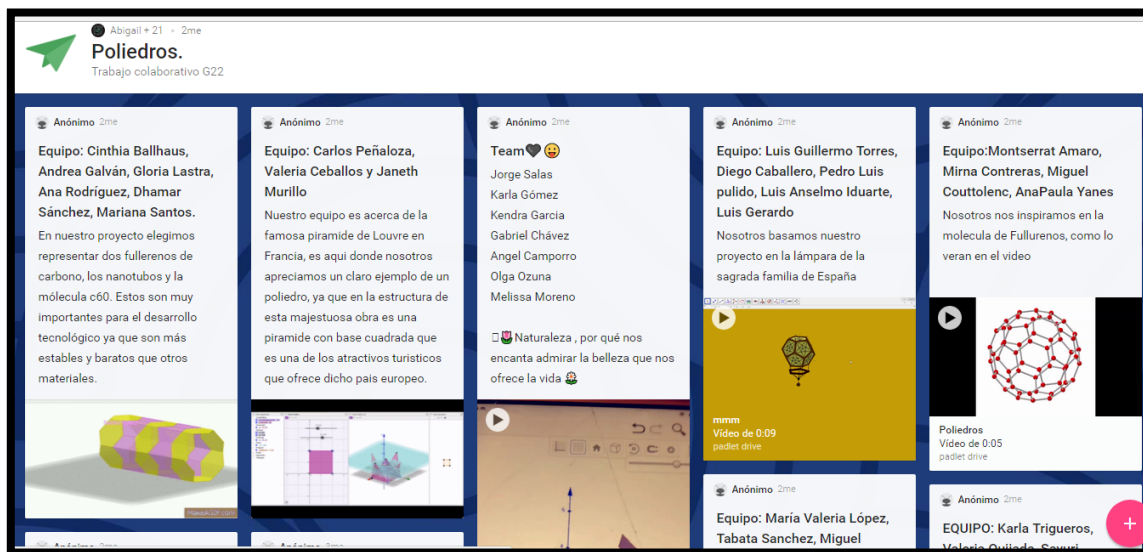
Abigail + 21 • 2me

Poliedros.

Trabajo colaborativo G22

Anónimo 2me

Equipo: Cinthia Ballhaus, Andrea Galván, Gloria Lastra, Ana Rodríguez, Dhamar Sánchez, Mariana Santos.

En nuestro proyecto elegimos representar dos fullerenos de carbono, los nanotubos y la mólecula c60. Estos son muy importantes para el desarrollo tecnológico ya que son más estables y baratos que otros materiales.

Anónimo 2me

Equipo: Carlos Peñaloza, Valeria Ceballos y Janeth Murillo

Nuestro equipo es acerca de la famosa piramide de Louvre en Francia, es aqui donde nosotros apreciamos un claro ejemplo de un poliedro, ya que en la estructura de esta majestuosa obra es una piramide con base cuadrada que es una de los atractivos turisticos que ofrece dicho pais europeo.

Anónimo 2me

Team🖤😛

Jorge Salas
Karla Gómez
Kendra Garcia
Gabriel Chávez
Angel Camporro
Olga Ozuna
Melissa Moreno

🌷 Naturaleza , por qué nos encanta admirar la belleza que nos ofrece la vida 🌼

Anónimo 2me

Equipo: Luis Guillermo Torres, Diego Caballero, Pedro Luis pulido, Luis Anselmo Iduarte, Luis Gerardo

Nosotros basamos nuestro proyecto en la lámpara de la sagrada familia de España

mmm
Vídeo de 0:09
padlet drive

Anónimo 2me

Equipo: María Valeria López, Tabata Sanchez, Miguel

Anónimo 2me

Equipo:Montserrat Amaro, Mirna Contreras, Miguel Couttolenc, AnaPaula Yanes

Nosotros nos inspiramos en la molecula de Fullurenos, como lo veran en el video

Poliedros
Vídeo de 0:05
padlet drive

Anónimo 2me

EQUIPO: Karla Trigueros,

+